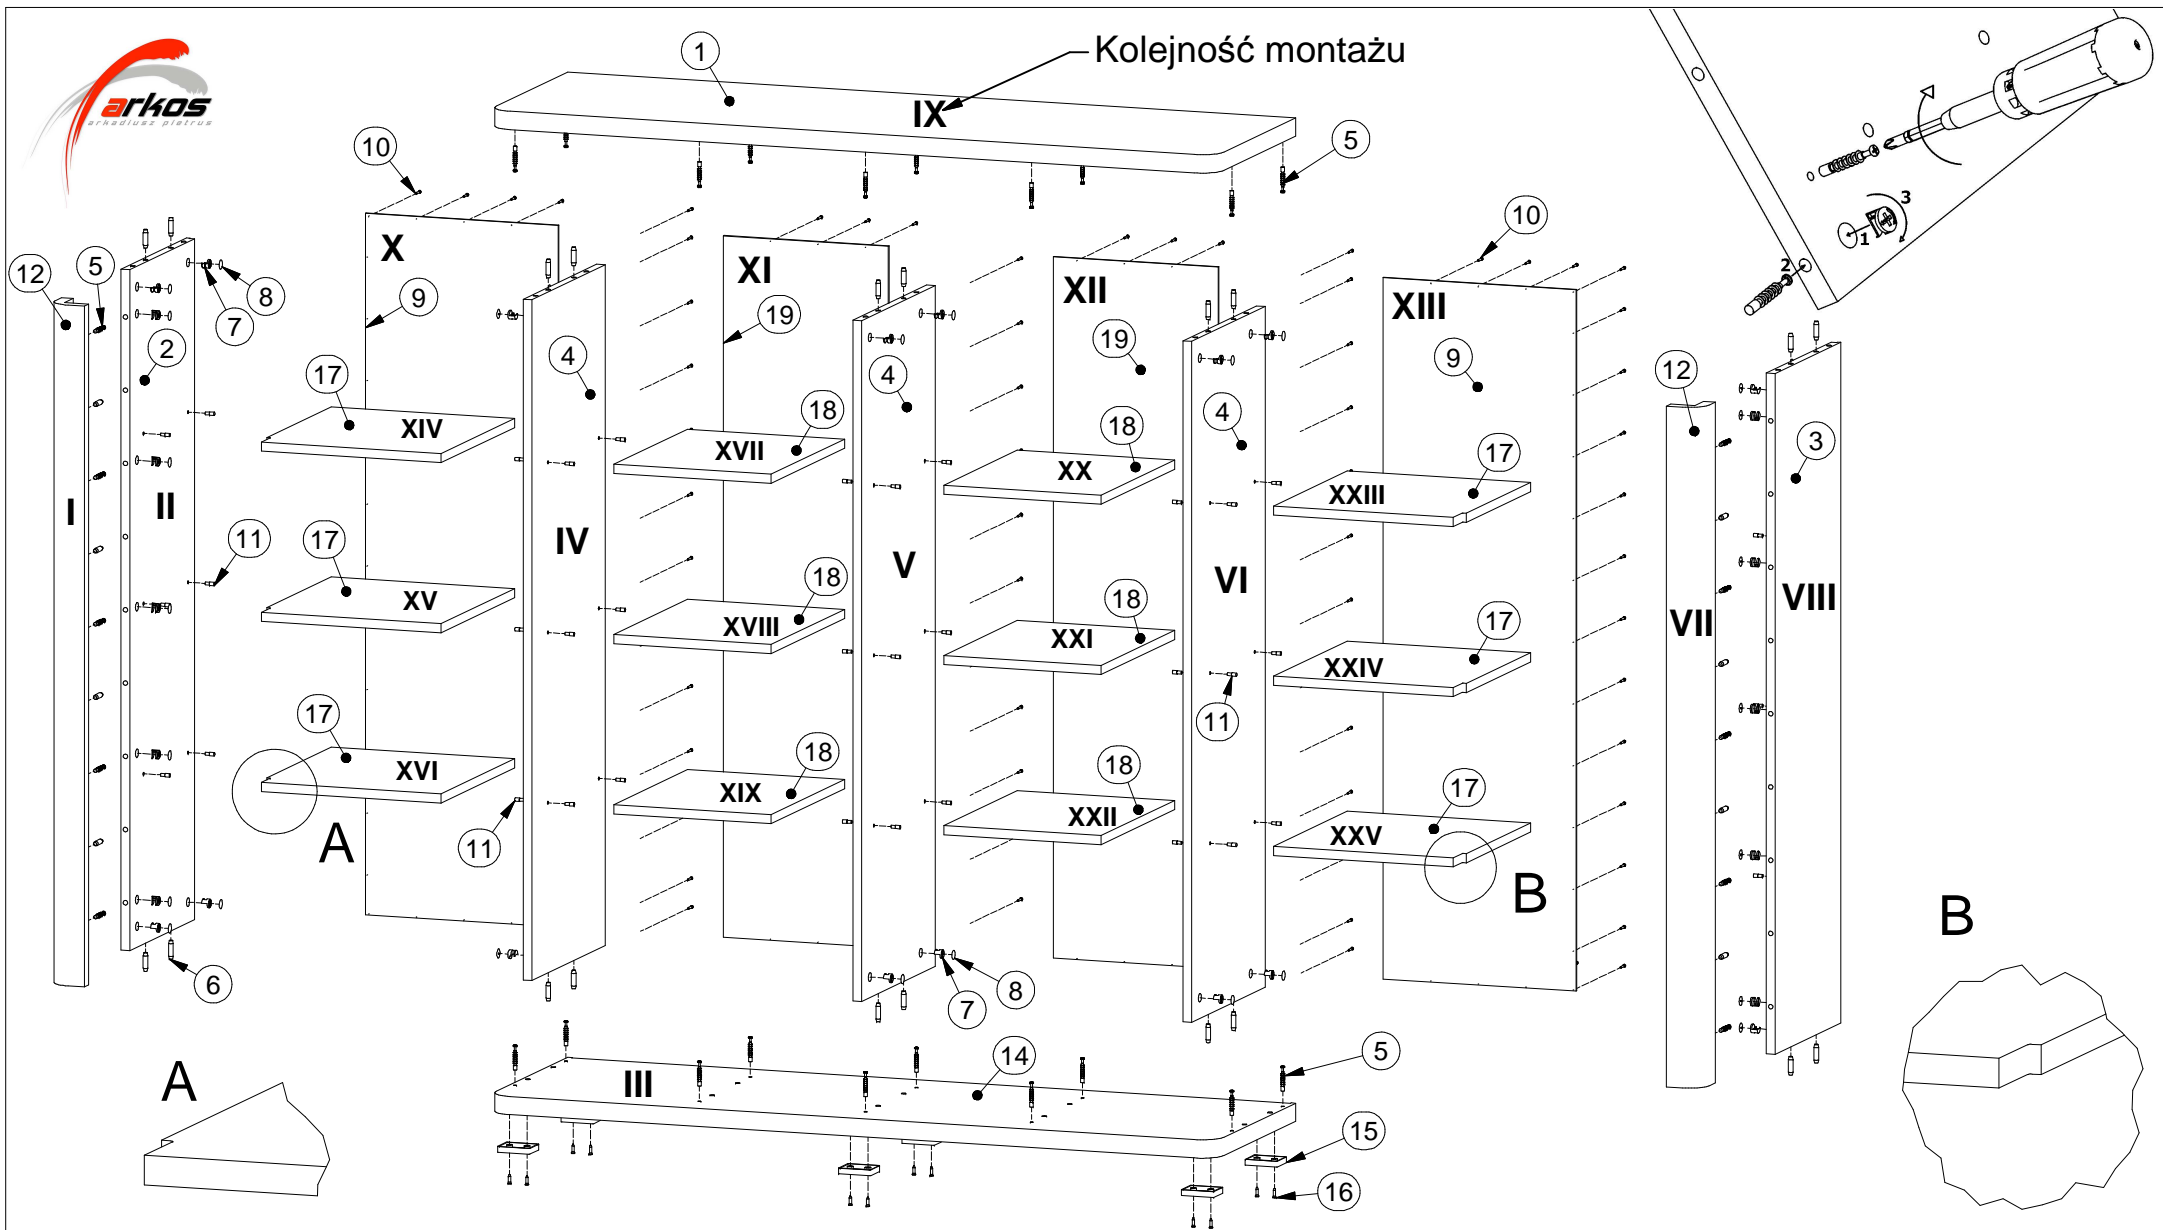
arkos
arkadiusz pietrus

1
Kolejność montażu
IX
10
5
X
XI
XII
XIII
10
12
5
8
7
2
9
19
19
9
4
4
4
3
12
17
18
18
17
XIV
XVII
XX
XXIII
I
II
IV
V
VI
VIII
VII
11
17
18
18
17
XV
XVIII
XXI
XXIV
17
18
11
18
17
XVI
XIX
XXII
XXV
A
11
B
B
6
8
7
A
III
14
5
15
16
1
2
3